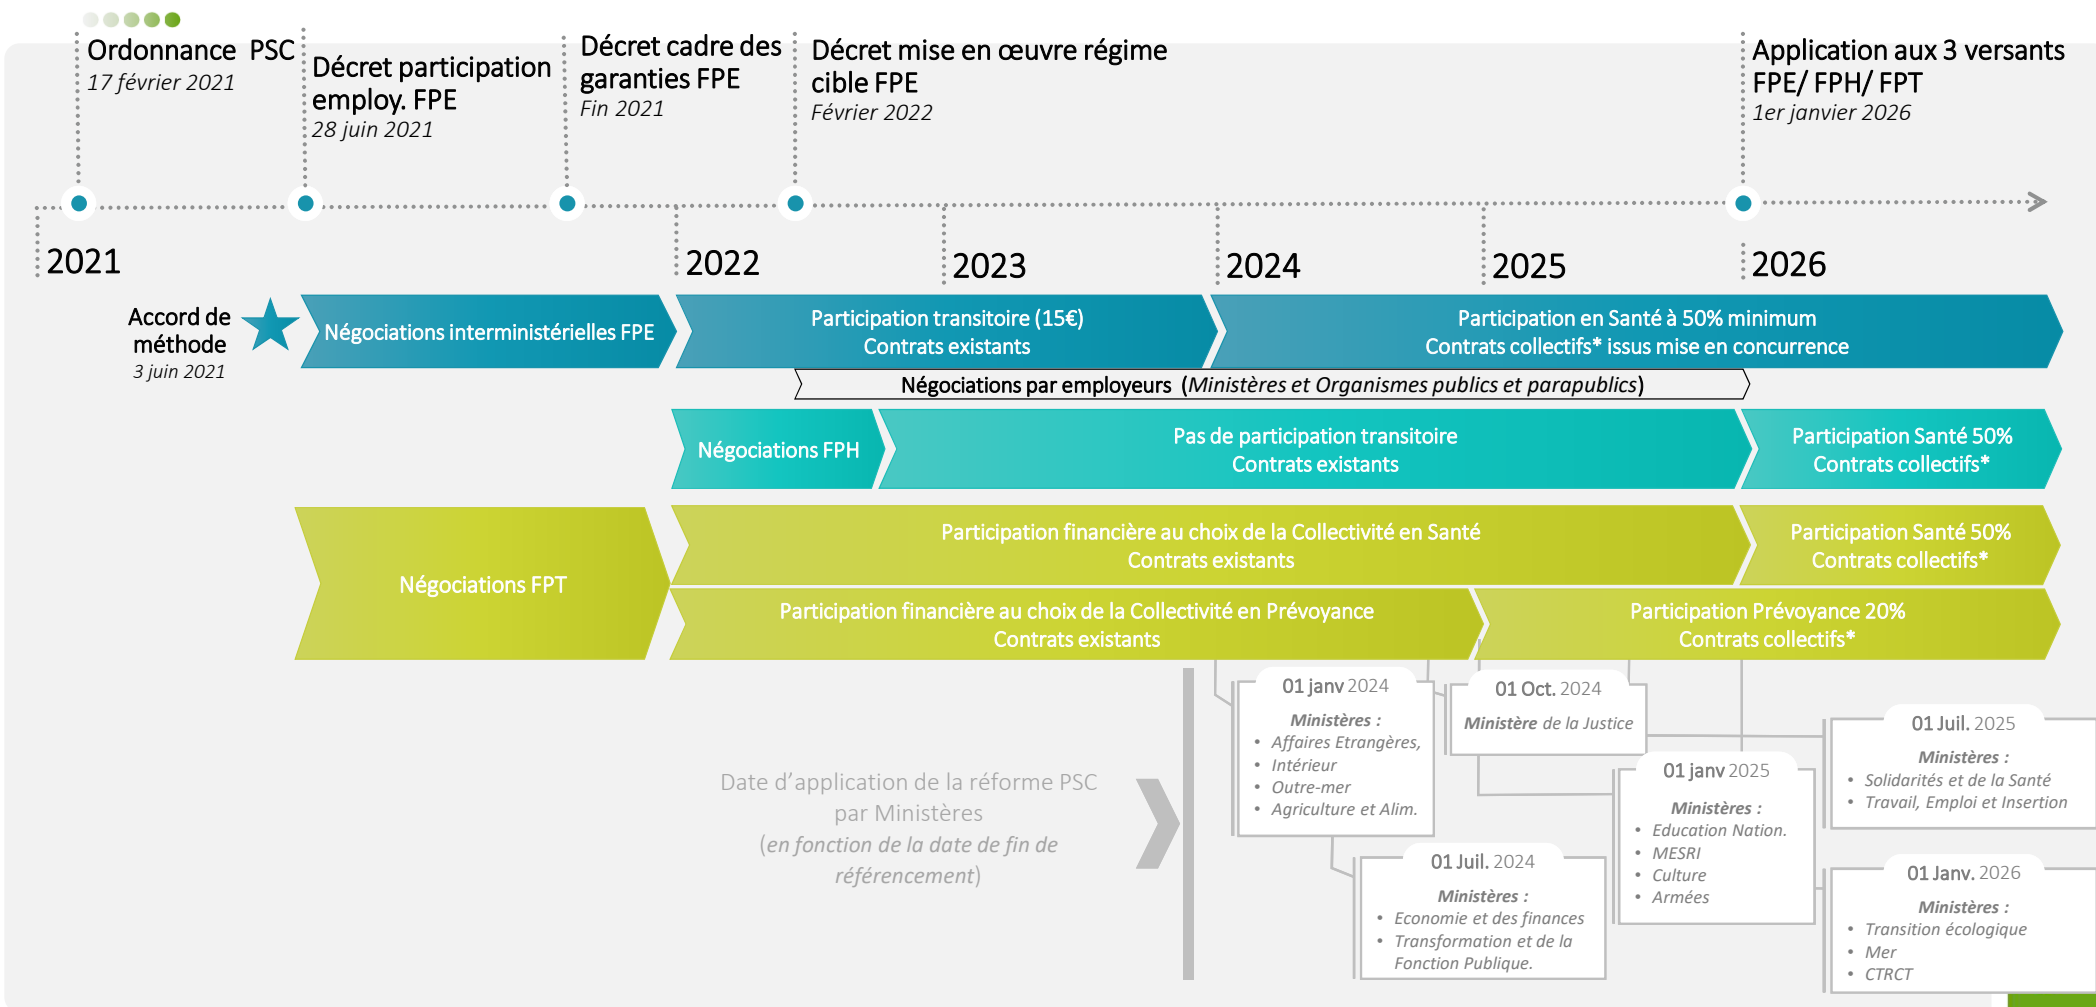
Ordonnance PSC
17 février 2021

Décret participation employ. FPE
28 juin 2021

Décret cadre des garanties FPE
Fin 2021

Décret mise en œuvre régime cible FPE
Février 2022

Application aux 3 versants FPE/ FPH/ FPT
1er janvier 2026

2021 2022 2023 2024 2025 2026

Accord de méthode
3 juin 2021

Négociations interministérielles FPE

Participation transitoire (15€)
Contrats existants

Participation en Santé à 50% minimum
Contrats collectifs* issus mise en concurrence

Négociations par employeurs (Ministères et Organismes publics et parapublics)

Négociations FPH

Pas de participation transitoire
Contrats existants

Participation Santé 50%
Contrats collectifs*

Négociations FPT

Participation financière au choix de la Collectivité en Santé
Contrats existants

Participation Santé 50%
Contrats collectifs*

Participation financière au choix de la Collectivité en Prévoyance
Contrats existants

Participation Prévoyance 20%
Contrats collectifs*

Date d'application de la réforme PSC par Ministères
(en fonction de la date de fin de référencement)

01 janv 2024
Ministères :
• Affaires Etrangères,
• Intérieur
• Outre-mer
• Agriculture et Alim.

01 Oct. 2024
Ministère de la Justice

01 Juil. 2024
Ministères :
• Economie et des finances
• Transformation et de la Fonction Publique.

01 janv 2025
Ministères :
• Education Nation.
• MESRI
• Culture
• Armées

01 Juil. 2025
Ministères :
• Solidarités et de la Santé
• Travail, Emploi et Insertion

01 Janv. 2026
Ministères :
• Transition écologique
• Mer
• CTRCT